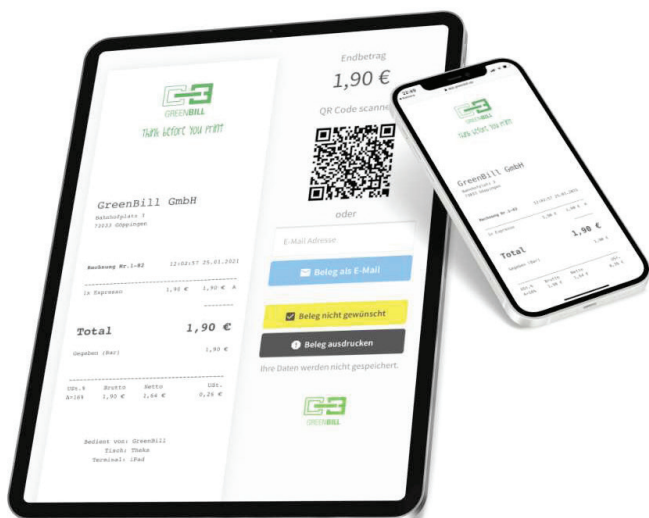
GREENBILL
Think before you print

GreenBill GmbH
Bahnhofplatz 1
73033 Göppingen

Rechnung Nr.1-82 12:02:57 25.01.2021

1x Espresso 1,90 € 1,90 € A

Total 1,90 €

Gegeben (Bar) 1,90 €

USt.% Brutto Netto USt.
A=16% 1,90 € 1,64 € 0,26 €

Bedient von: GreenBill
Tisch: Theke
Terminal: iPad

Endbetrag
1,90 €
QR Code scannen

oder

E-Mail Adresse

Beleg als E-Mail

Beleg nicht gewünscht

Beleg ausdrucken

Ihre Daten werden nicht gespeichert.

GREENBILL

GREENBILL
Think before you print

GreenBill GmbH

Total 1,90 €